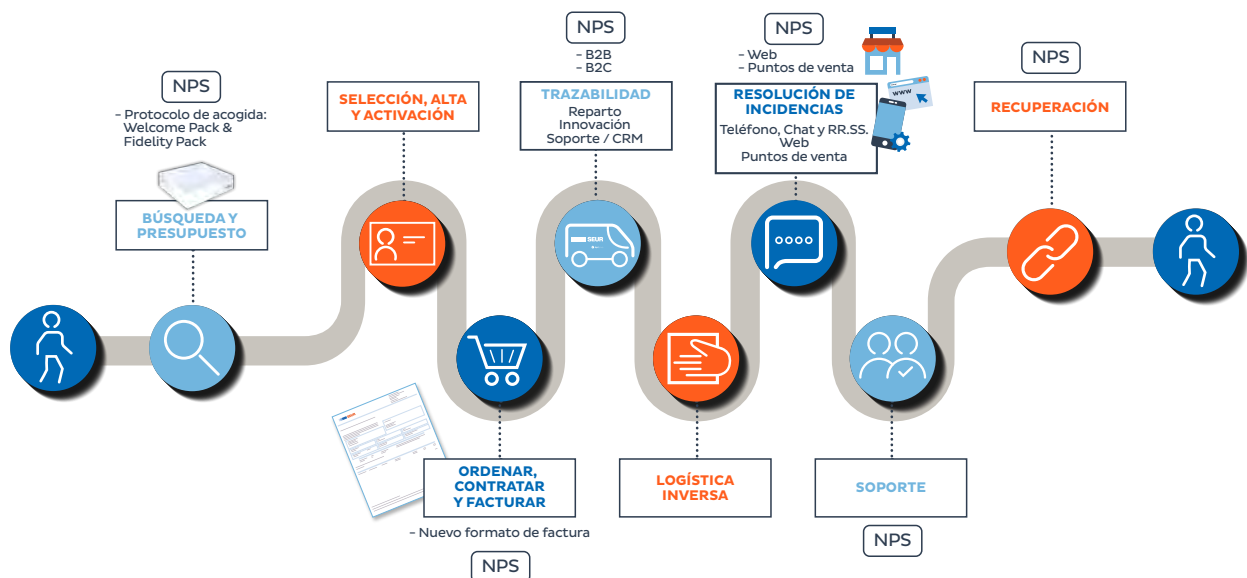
NPS

- Protocolo de acogida: Welcome Pack & Fidelity Pack

BÚSQUEDA Y PRESUPUESTO

SELECCIÓN, ALTA Y ACTIVACIÓN

NPS

- B2B
- B2C

TRAZABILIDAD
Reparto
Innovación
Soporte / CRM

SEUR

NPS

- Web
- Puntos de venta

www

RESOLUCIÓN DE INCIDENCIAS
Teléfono, Chat y RR.SS.
Web
Puntos de venta

NPS

RECUPERACIÓN

ORDENAR, CONTRATAR Y FACTURAR

- Nuevo formato de factura

NPS

LOGÍSTICA INVERSA

SOPORTE

NPS